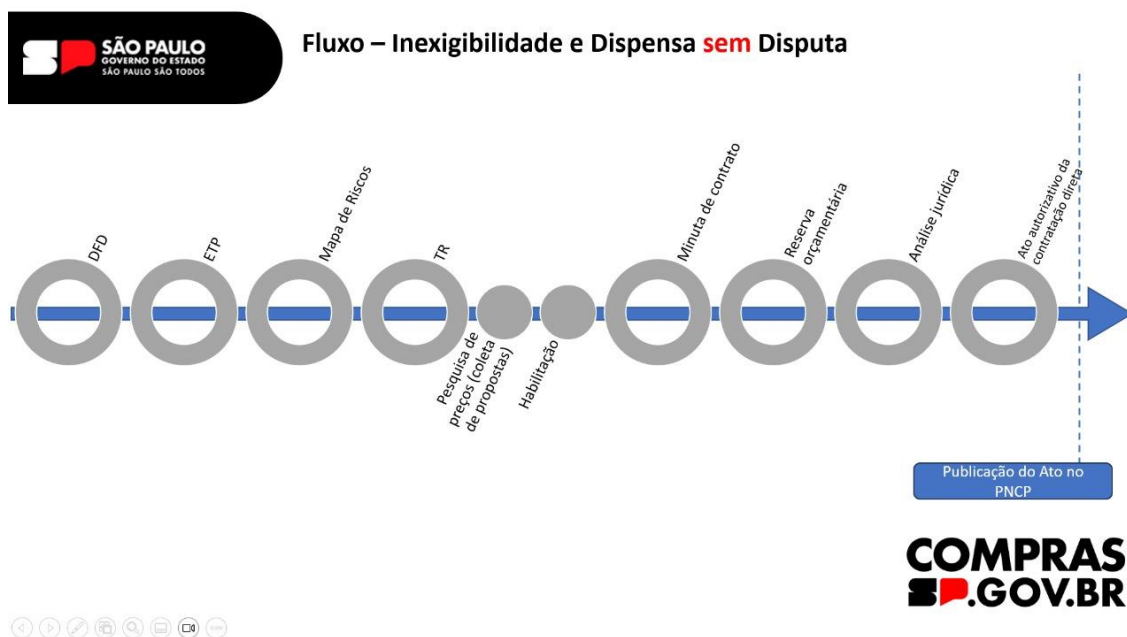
SÃO PAULO
GOVERNO DO ESTADO
SÃO PAULO SÃO TODOS

Fluxo – Inexigibilidade e Dispensa sem Disputa

DFD

ETP

Mapa de Riscos

TR

Pesquisa de preços (coleta de propostas)

Habilitação

Minuta de contrato

Reserva orçamentária

Análise jurídica

Ato autorizativo da contratação direta

Publicação do Ato no PNCP

COMPRAS
SP.GOV.BR